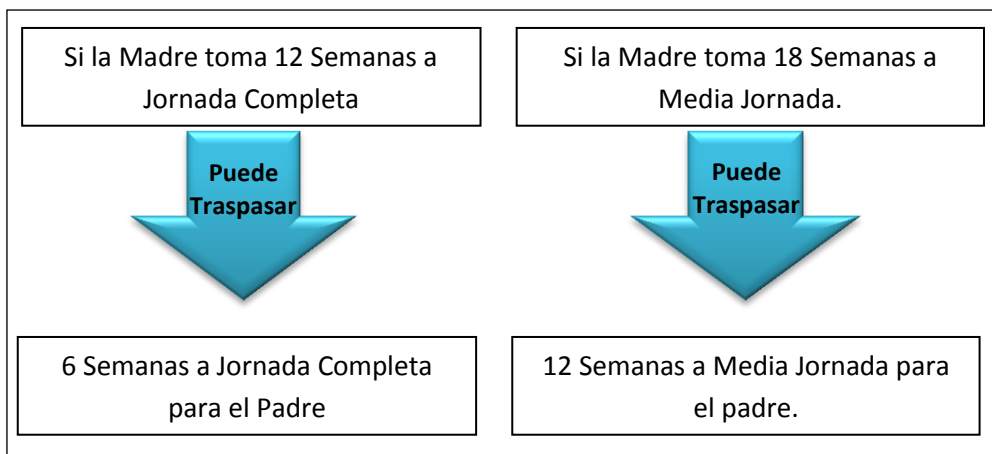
Si la Madre toma 12 Semanas a Jornada Completa

Puede Traspasar

6 Semanas a Jornada Completa para el Padre

Si la Madre toma 18 Semanas a Media Jornada.

Puede Traspasar

12 Semanas a Media Jornada para el padre.